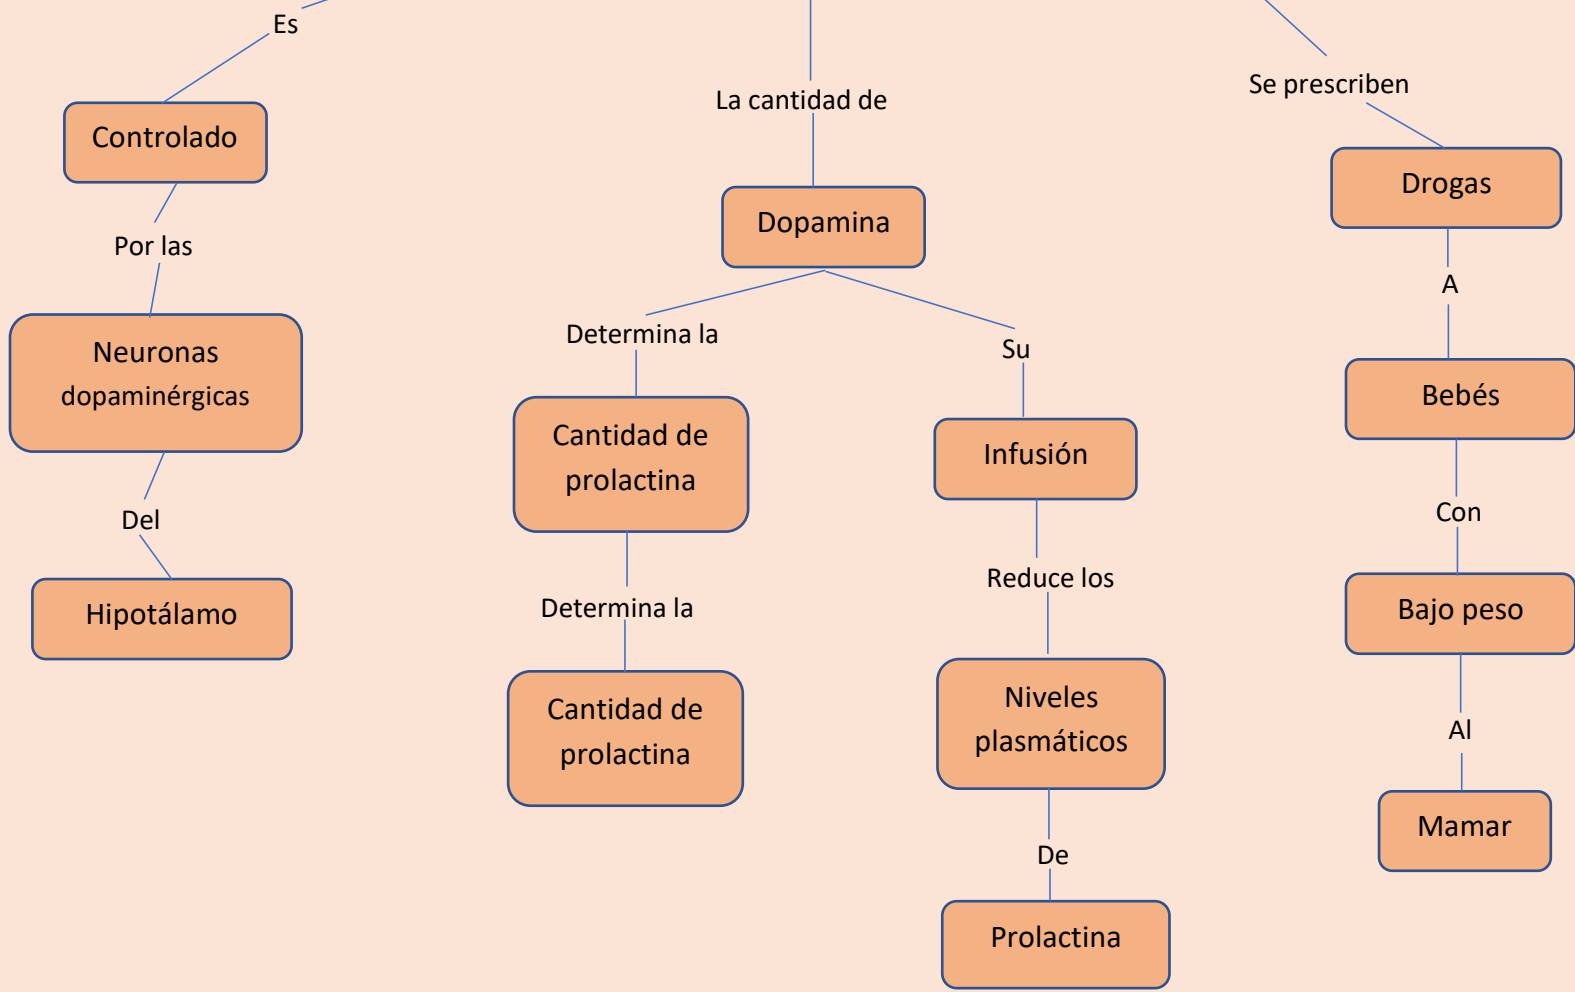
Es

Controlado

Por las

Neuronas dopaminérgicas

Del

Hipotálamo

La cantidad de

Dopamina

Determina la

Cantidad de prolactina

Determina la

Cantidad de prolactina

Su

Infusión

Reduce los

Niveles plasmáticos

De

Prolactina

Se prescriben

Drogas

A

Bebés

Con

Bajo peso

Al

Mamar